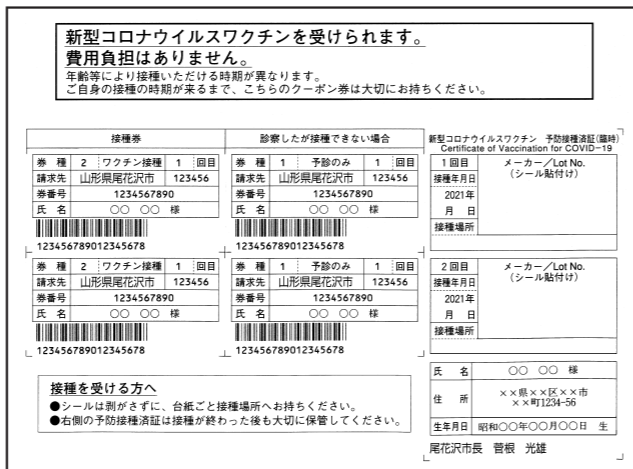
新型コロナウイルスワクチンを受けられます。
費用負担はありません。
年齢等により接種いただける時期が異なります。
ご自身の接種の時期が来るまで、こちらのクーポン券は大切にお持ちください。

接種券

| 券　種 | 2　ワクチン接種 | 1　回目 |
|---|---|---|
| 請求先 | 山形県尾花沢市 | 123456 |
| 券番号 | 1234567890 | |
| 氏　名 | ○○　○○　様 | |

123456789012345678

| 券　種 | 2　ワクチン接種 | 1　回目 |
|---|---|---|
| 請求先 | 山形県尾花沢市 | 123456 |
| 券番号 | 1234567890 | |
| 氏　名 | ○○　○○　様 | |

123456789012345678

診察したが接種できない場合

| 券　種 | 1　予診のみ | 1　回目 |
|---|---|---|
| 請求先 | 山形県尾花沢市 | 123456 |
| 券番号 | 1234567890 | |
| 氏　名 | ○○　○○　様 | |

123456789012345678

| 券　種 | 1　予診のみ | 1　回目 |
|---|---|---|
| 請求先 | 山形県尾花沢市 | 123456 |
| 券番号 | 1234567890 | |
| 氏　名 | ○○　○○　様 | |

123456789012345678

新型コロナウイルスワクチン　予防接種済証(臨時)
Certificate of Vaccination for COVID−19

| 1回目 | メーカー／Lot No.（シール貼付け） |
|---|---|
| 接種年月日 | |
| 2021年　月　日 | |
| 接種場所 | |

| 2回目 | メーカー／Lot No.（シール貼付け） |
|---|---|
| 接種年月日 | |
| 2021年　月　日 | |
| 接種場所 | |

| 氏　名 | ○○　○○　様 |
|---|---|
| 住　所 | ××県××区××市 ××町1234−56 |
| 生年月日 | 昭和○○年○○月○○日　生 |

尾花沢市長　菅根　光雄

接種を受ける方へ
●シールは剥がさずに、台紙ごと接種場所へお持ちください。
●右側の予防接種済証は接種が終わった後も大切に保管してください。